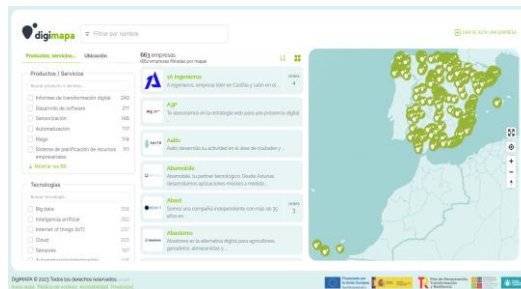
digimapa

Filtrar por nombre

DA DE ALTA UNA EMPRESA

Productos, servicios... Ubicación

663 empresas
663 empresas filtradas por mapa

Productos / Servicios

Buscar producto o servicio

Informes de transformación digital 260
Desarrollo de software 211
Sensorización 146
Automatización 117
Riego 114
Sistema de planificación de recursos empresariales 101

Mostrar los 80

Tecnologías

Buscar tecnología

Big data 206
Inteligencia artificial 200
Internet of things (IoT) 237
Cloud 223
Sensores 197

1A Ingenieros
1A Ingenieros, empresa líder en Castilla y León en el...

AJP
Te asesoramos en la estrategia web para una presencia digital

Aalto
Aalto desarrolla su actividad en el área de ciudades y...

Abamobile
Abamobile, tu partner tecnológico. Desde Asturias desarrollamos aplicaciones móviles a medida...

Abast
Somos una compañía independiente con más de 25 años en...

Abastores
Abastores es la alternativa digital para agricultores, ganaderos, almacenistas y...

DigiMAPA © 2023 Todos los derechos reservados. Aviso legal Política de cookies Accesibilidad Privacidad